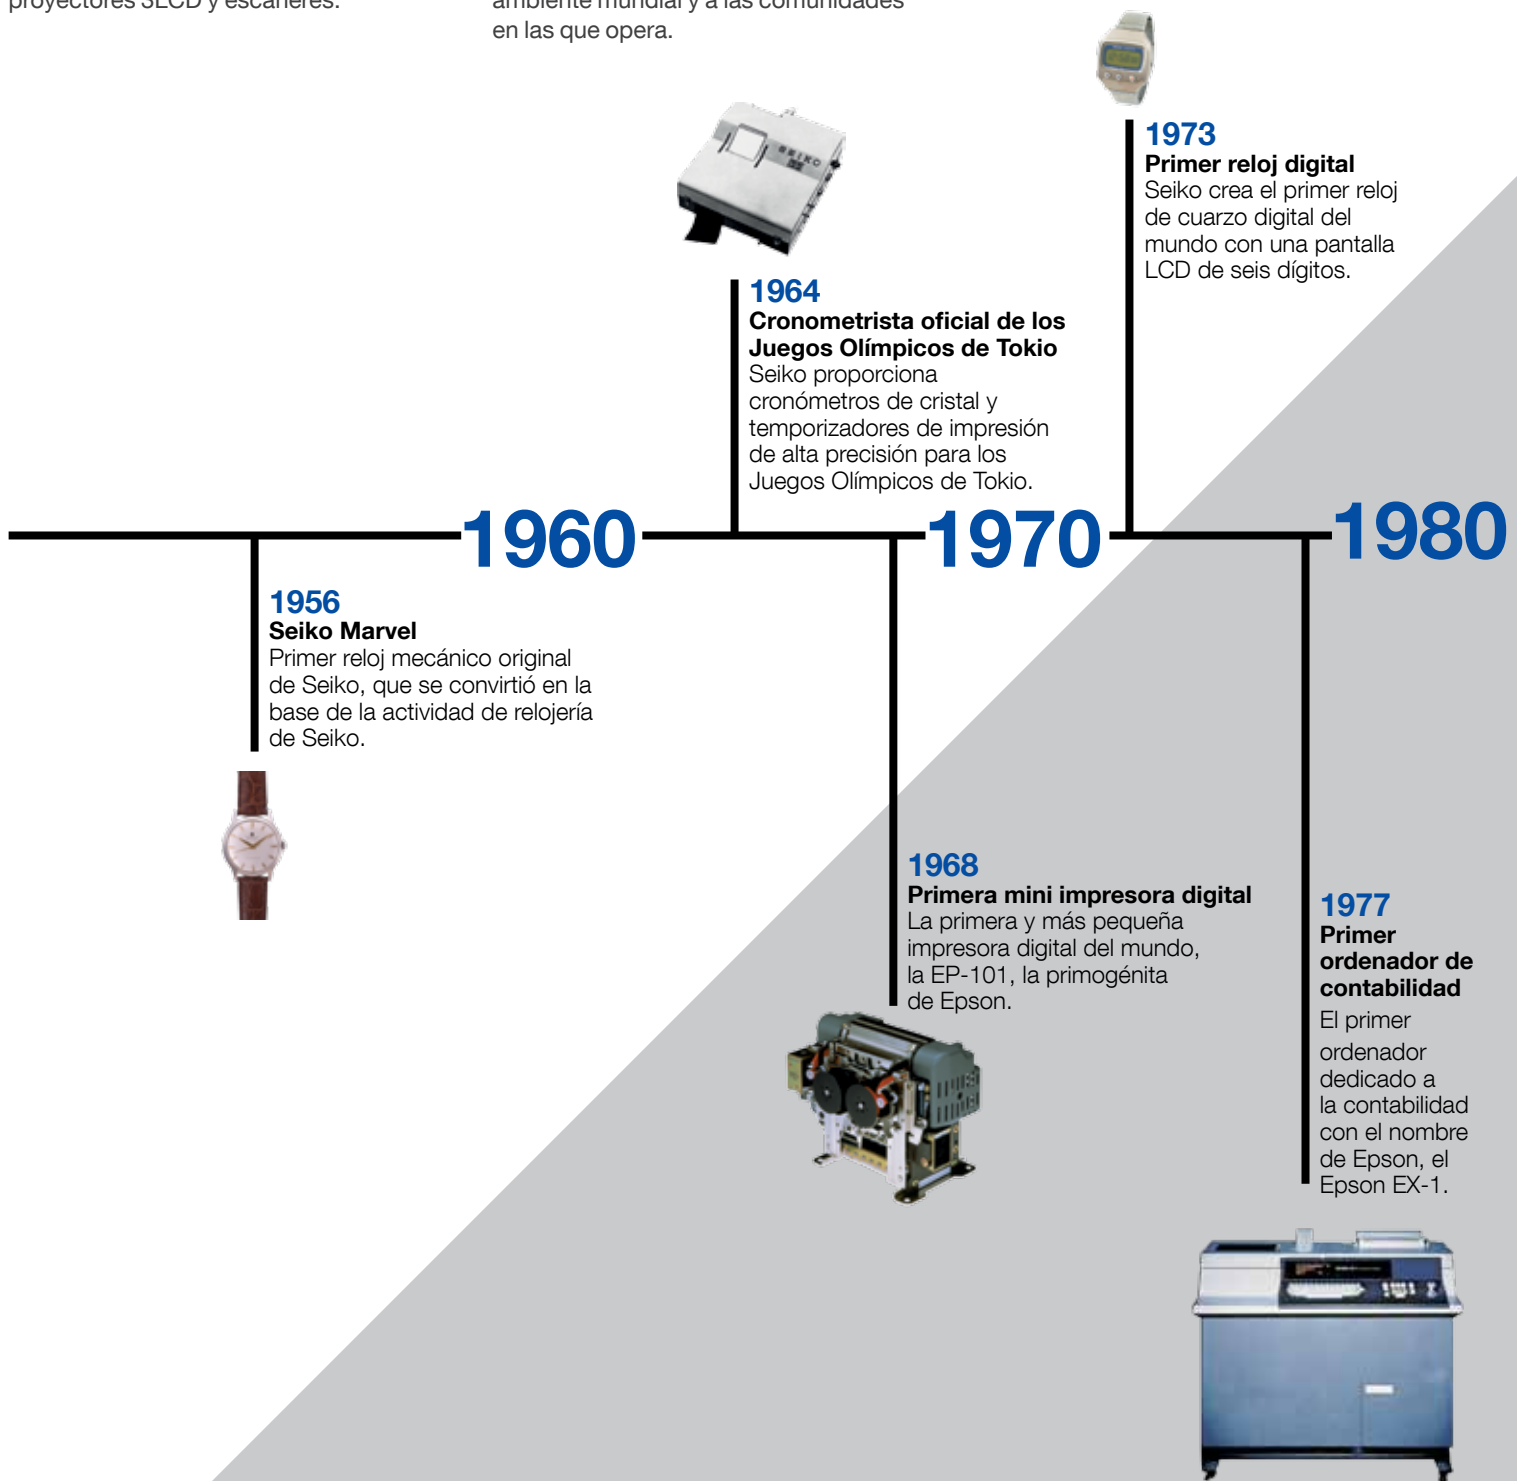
proyectores 3LCD y escáneres.

ambiente mundial y a las comunidades en las que opera.

1973
Primer reloj digital
Seiko crea el primer reloj de cuarzo digital del mundo con una pantalla LCD de seis dígitos.

1964
Cronometrista oficial de los Juegos Olímpicos de Tokio
Seiko proporciona cronómetros de cristal y temporizadores de impresión de alta precisión para los Juegos Olímpicos de Tokio.

1960

1970

1980

1956
Seiko Marvel
Primer reloj mecánico original de Seiko, que se convirtió en la base de la actividad de relojería de Seiko.

1968
Primera mini impresora digital
La primera y más pequeña impresora digital del mundo, la EP-101, la primogénita de Epson.

1977
Primer ordenador de contabilidad
El primer ordenador dedicado a la contabilidad con el nombre de Epson, el Epson EX-1.